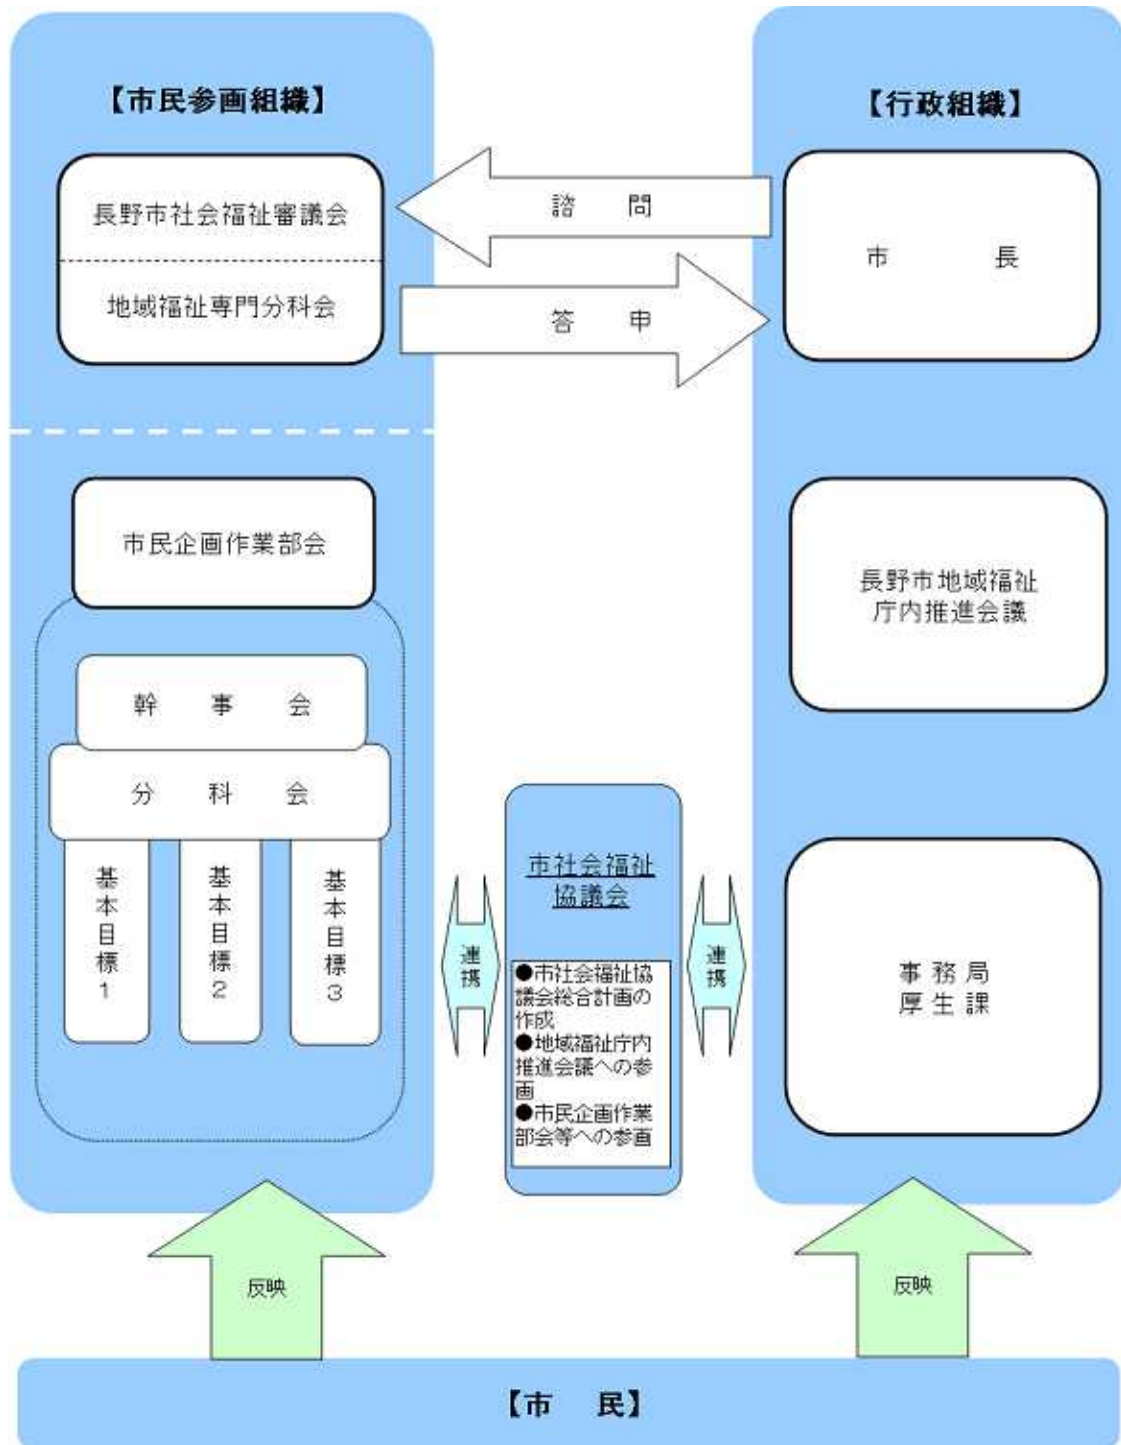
【市民参画組織】

長野市社会福祉審議会

地域福祉専門分科会

諮　問

答　申

【行政組織】

市　　長

市民企画作業部会

幹　事　会

分　科　会

基本目標1

基本目標2

基本目標3

長野市地域福祉庁内推進会議

市社会福祉協議会

連携

連携

●市社会福祉協議会総合計画の作成
●地域福祉庁内推進会議への参画
●市民企画作業部会等への参画

事務局
厚生課

反映

反映

【市　民】